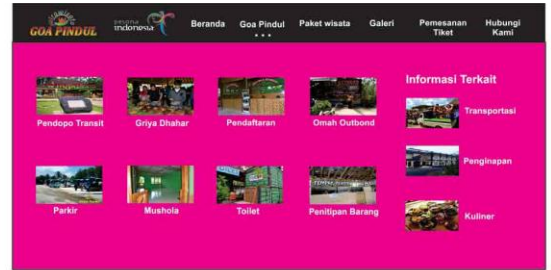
GOA PINDUL

Wonderful Indonesia

Beranda

Goa Pindul

Paket wisata

Galeri

Pemesanan Tiket

Hubungi Kami

Pendopo Transit

Griya Dhahar

Pendaftaran

Omah Outbond

Parkir

Mushola

Toilet

Penitipan Barang

Informasi Terkait

Transportasi

Penginapan

Kuliner